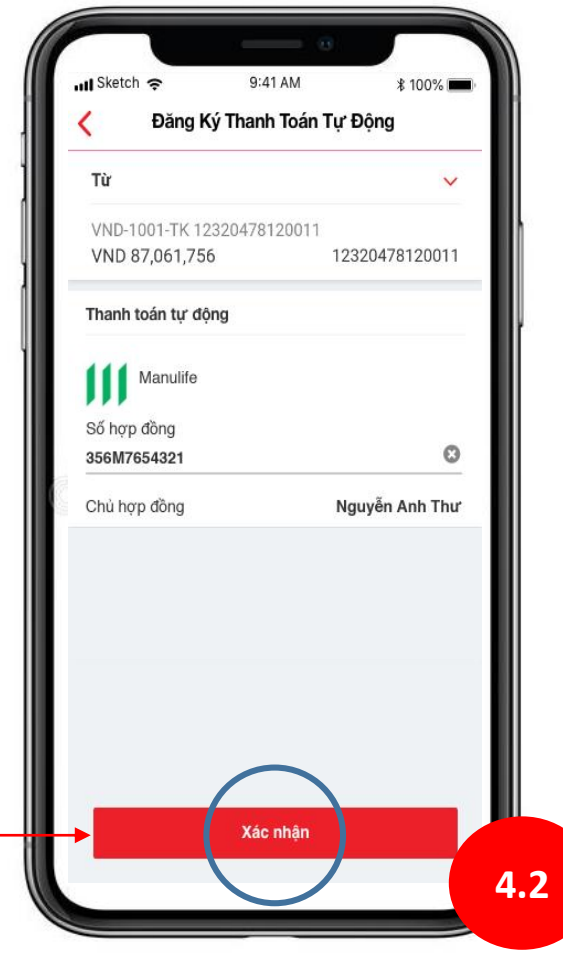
Sketch 9:41 AM 100%

Đăng Ký Thanh Toán Tự Động

Từ

VND-1001-TK 12320478120011
VND 87,061,756 12320478120011

Thanh toán tự động

Manulife

Số hợp đồng
356M7654321

Chủ hợp đồng Nguyễn Anh Thư

Xác nhận

4.2